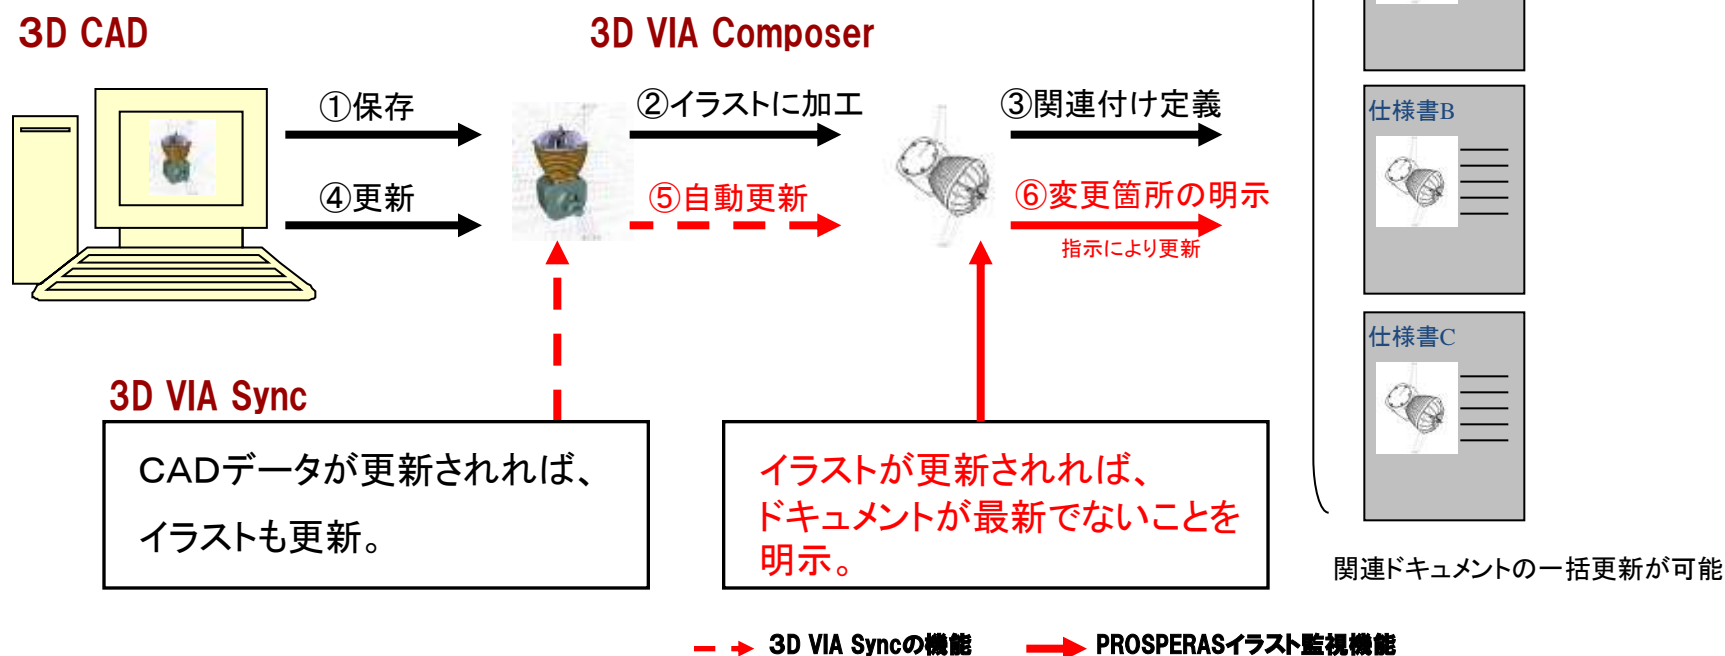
3D CAD

3D VIA Composer

①保存

②イラストに加工

③関連付け定義

④更新

⑤自動更新

⑥変更箇所の明示

指示により更新

仕様書B

仕様書C

3D VIA Sync

CADデータが更新されれば、
イラストも更新。

イラストが更新されれば、
ドキュメントが最新でないことを
明示。

関連ドキュメントの一括更新が可能

3D VIA Syncの機能

PROSPERASイラスト監視機能